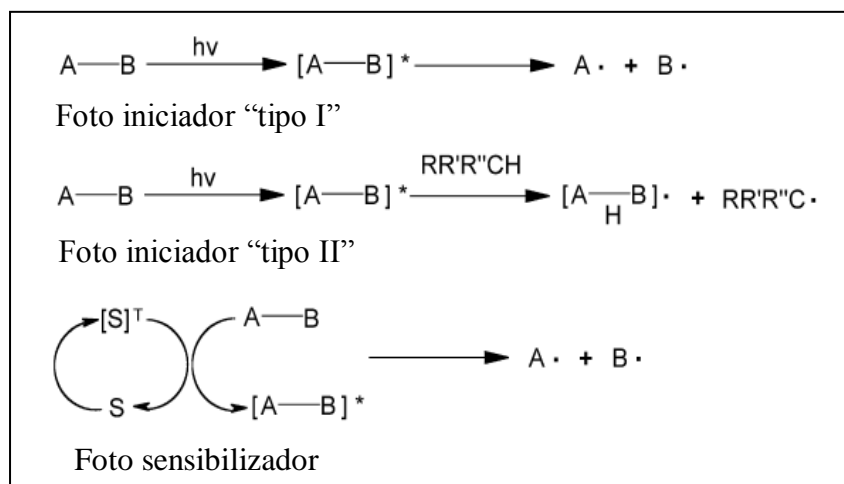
$A—B \xrightarrow{hv} [A—B]^* \longrightarrow A\cdot + B\cdot$

Foto iniciador “tipo I”

$A—B \xrightarrow{hv} [A—B]^* \xrightarrow{RR'R''CH} [A\underset{H}{—}B]\cdot + RR'R''C\cdot$

Foto iniciador “tipo II”

$[S]^T$ $A—B$

$S$ $[A—B]^*$ $\longrightarrow A\cdot + B\cdot$

Foto sensibilizador